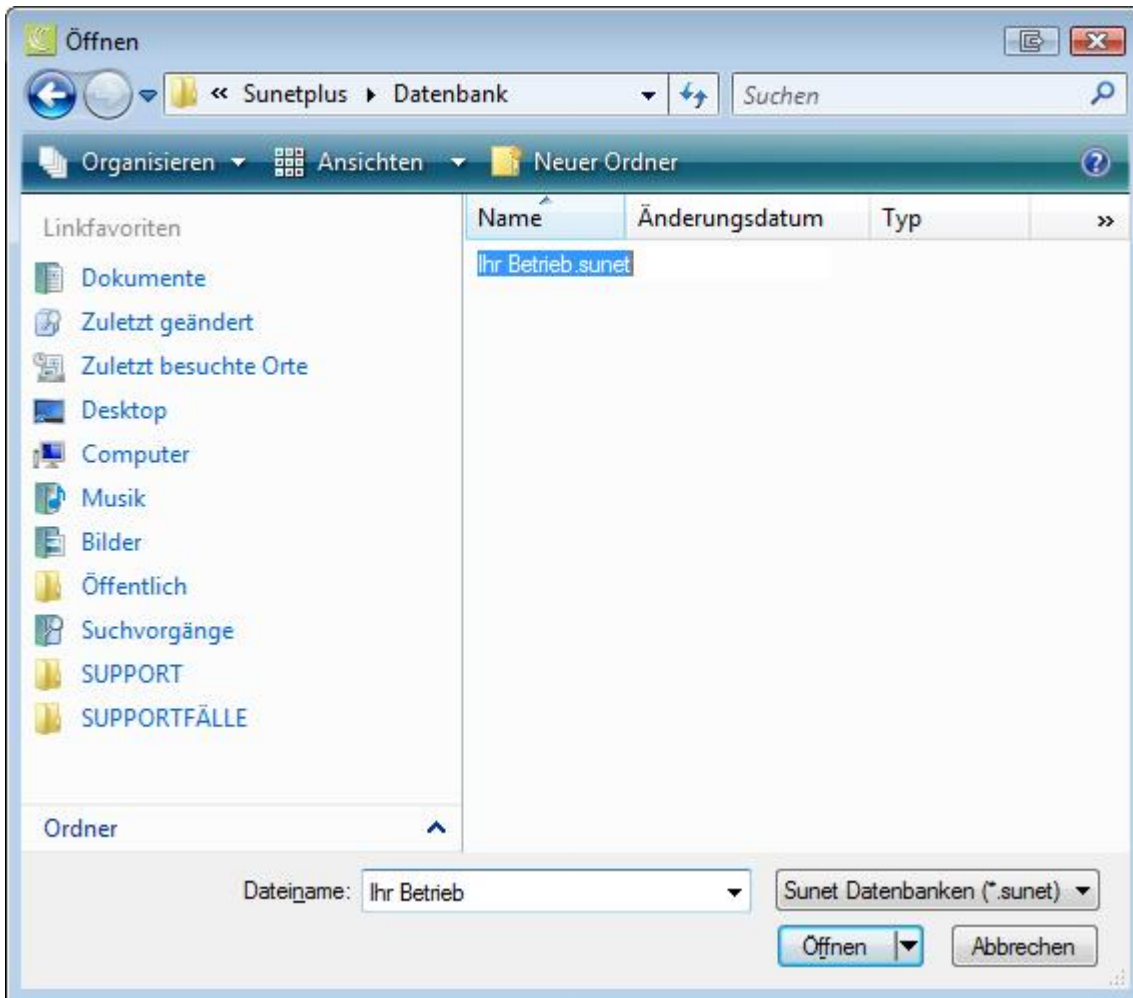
Öffnen

« Sunetplus ▸ Datenbank

Suchen

Organisieren ▾ Ansichten ▾ Neuer Ordner

Linkfavoriten

Dokumente

Zuletzt geändert

Zuletzt besuchte Orte

Desktop

Computer

Musik

Bilder

Öffentlich

Suchvorgänge

SUPPORT

SUPPORTFÄLLE

Ordner

| Name | Änderungsdatum | Typ | » |
|---|---|---|---|
| Ihr Betrieb.sunet | | | |

Dateiname: Ihr Betrieb

Sunet Datenbanken (*.sunet)

Öffnen

Abbrechen